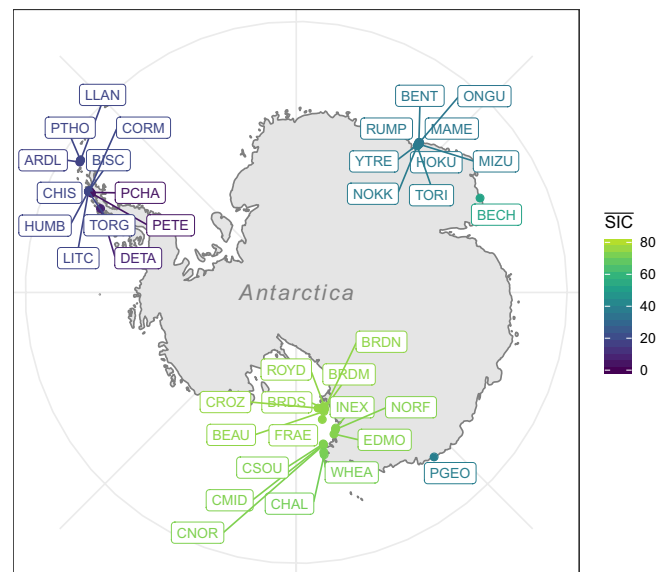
LLAN
PTHO
CORM
ARDL
BISC
CHIS
PCHA
HUMB
TORG
PETE
LITC
DETA
BENT
ONGU
RUMP
MAME
YTRE
HOKU
MIZU
NOKK
TORI
BECH
Antarctica
BRDN
ROYD
BRDM
CROZ
BRDS
INEX
NORF
BEAU
FRAE
EDMO
CSOU
WHEA
PGEO
CMID
CHAL
CNOR
$\overline{SIC}$
80
60
40
20
0